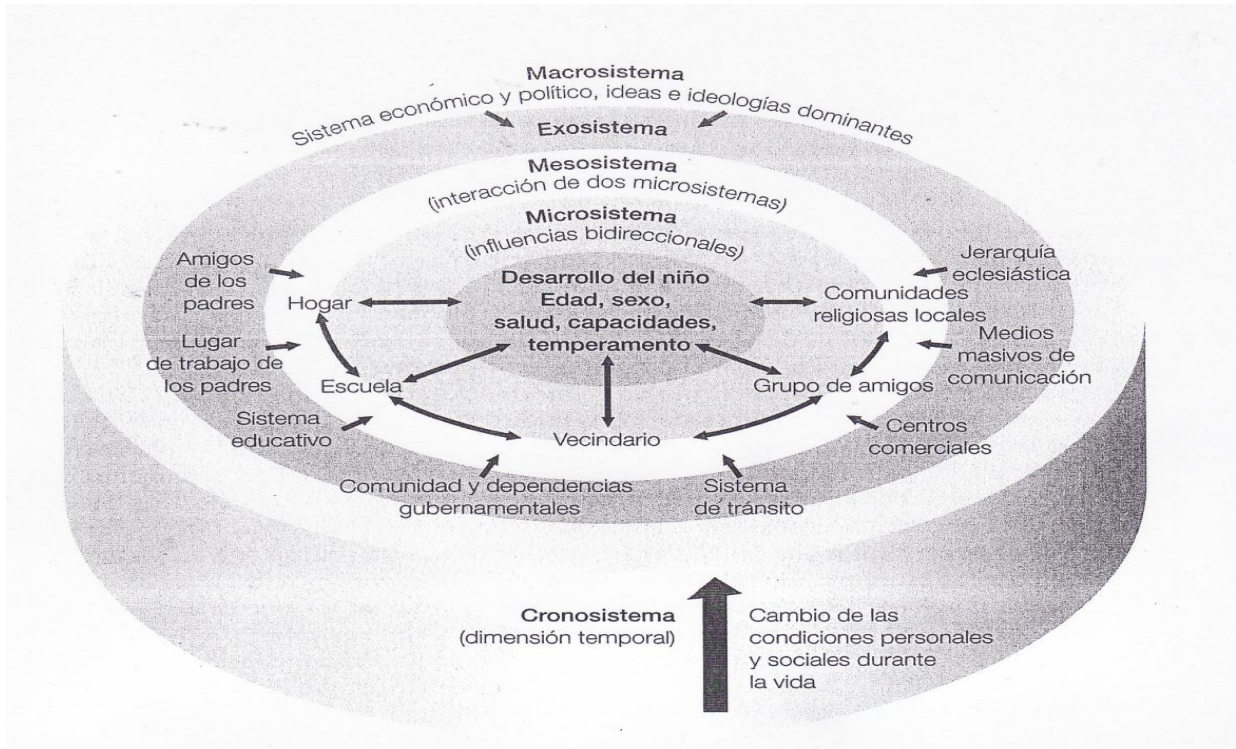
Macrosistema
Sistema económico y político, ideas e ideologías dominantes
Exosistema
Mesosistema
(interacción de dos microsistemas)
Microsistema
(influencias bidireccionales)
Amigos de los padres
Hogar
Desarrollo del niño
Edad, sexo, salud, capacidades, temperamento
Jerarquía eclesiástica
Comunidades religiosas locales
Lugar de trabajo de los padres
Escuela
Grupo de amigos
Medios masivos de comunicación
Sistema educativo
Vecindario
Centros comerciales
Comunidad y dependencias gubernamentales
Sistema de tránsito
Cronosistema
(dimensión temporal)
Cambio de las condiciones personales y sociales durante la vida